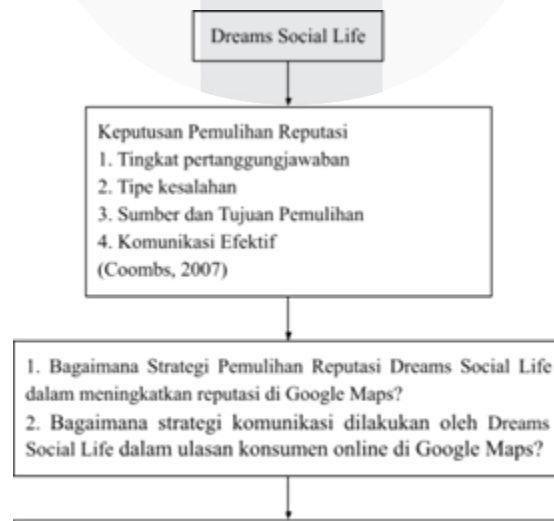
Dreams Social Life

Keputusan Pemulihan Reputasi
1. Tingkat pertanggungjawaban
2. Tipe kesalahan
3. Sumber dan Tujuan Pemulihan
4. Komunikasi Efektif
(Coombs, 2007)

1. Bagaimana Strategi Pemulihan Reputasi Dreams Social Life dalam meningkatkan reputasi di Google Maps?
2. Bagaimana strategi komunikasi dilakukan oleh Dreams Social Life dalam ulasan konsumen online di Google Maps?